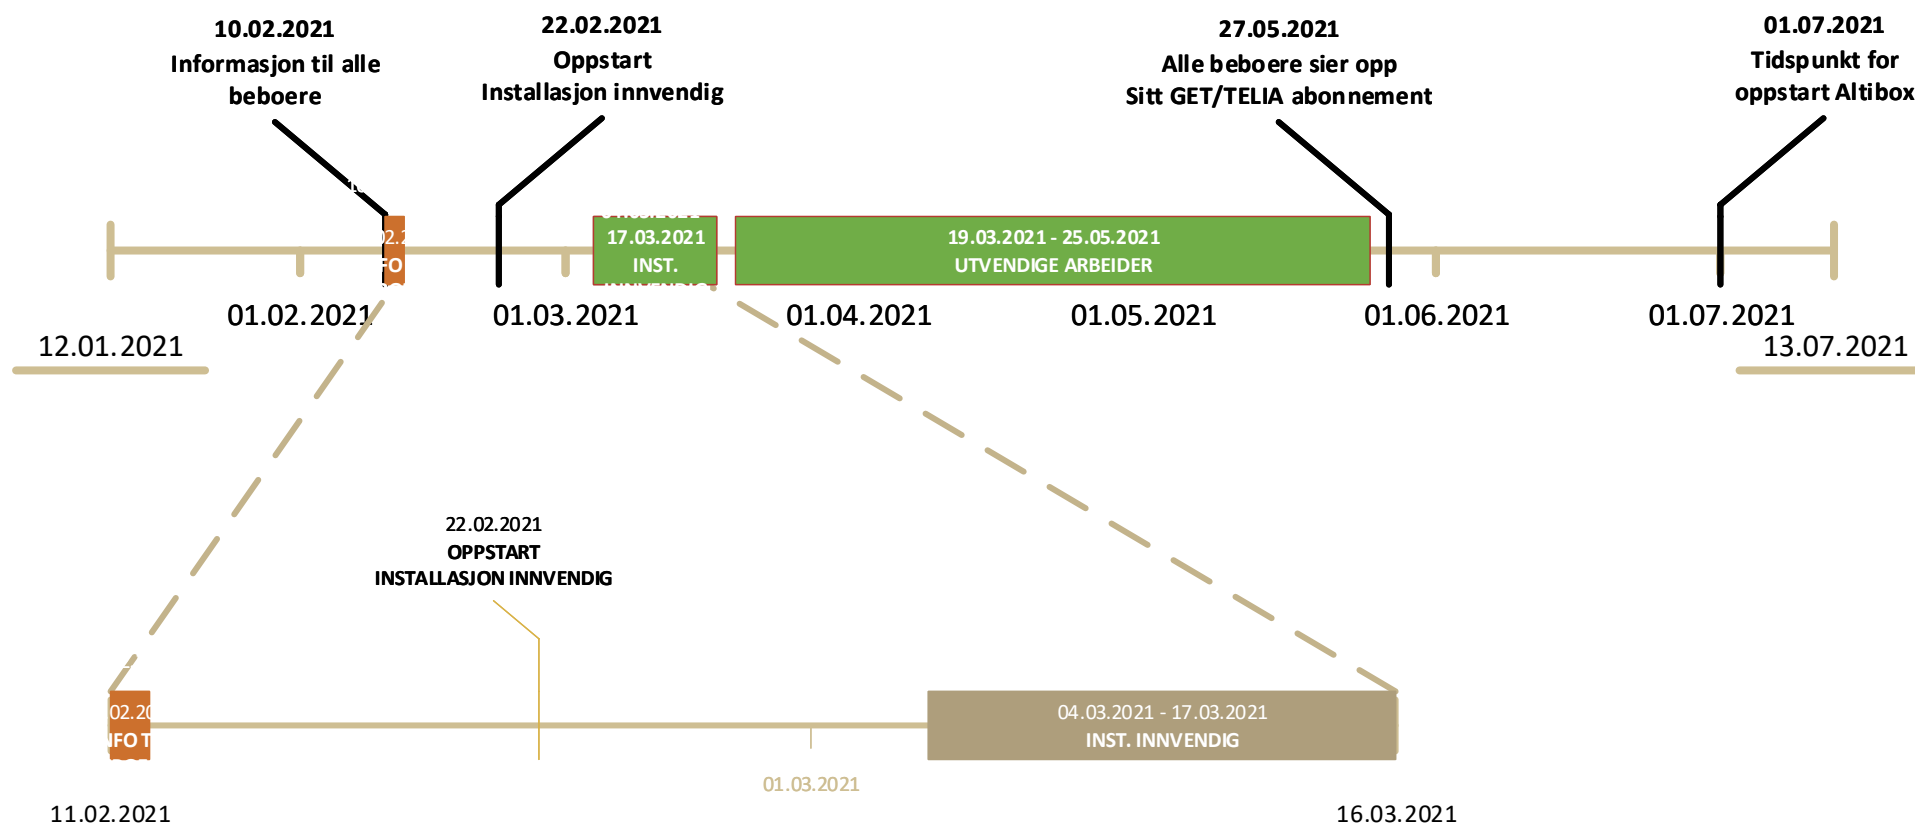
10.02.2021
Informasjon til alle beboere

22.02.2021
Oppstart
Installasjon innvendig

27.05.2021
Alle beboere sier opp
Sitt GET/TELIA abonnement

01.07.2021
Tidspunkt for
oppstart Altibox

02.2
FO

17.03.2021
INST.

19.03.2021 - 25.05.2021
UTVENDIGE ARBEIDER

01.02.2021
01.03.2021
01.04.2021
01.05.2021
01.06.2021
01.07.2021

12.01.2021
13.07.2021

22.02.2021
OPPSTART
INSTALLASJON INNVENDIG

02.20
NFO T

04.03.2021 - 17.03.2021
INST. INNVENDIG

01.03.2021

11.02.2021
16.03.2021